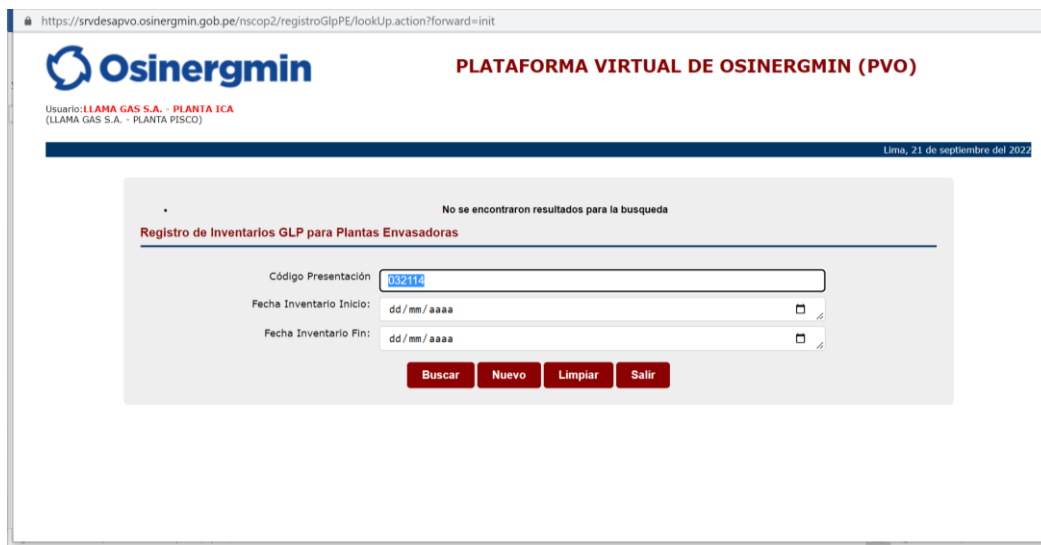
https://srvdesapvo.osinergmin.gob.pe/nscop2/registroGlpPE/lookUp.action?forward=init

Osinergmin

PLATAFORMA VIRTUAL DE OSINERGMIN (PVO)

Usuario:LLAMA GAS S.A. - PLANTA ICA
(LLAMA GAS S.A. - PLANTA PISCO)

Lima, 21 de septiembre del 2022

No se encontraron resultados para la busqueda

Registro de Inventarios GLP para Plantas Envasadoras

Código Presentación 032114

Fecha Inventario Inicio: dd/mm/aaaa

Fecha Inventario Fin: dd/mm/aaaa

Buscar Nuevo Limpiar Salir